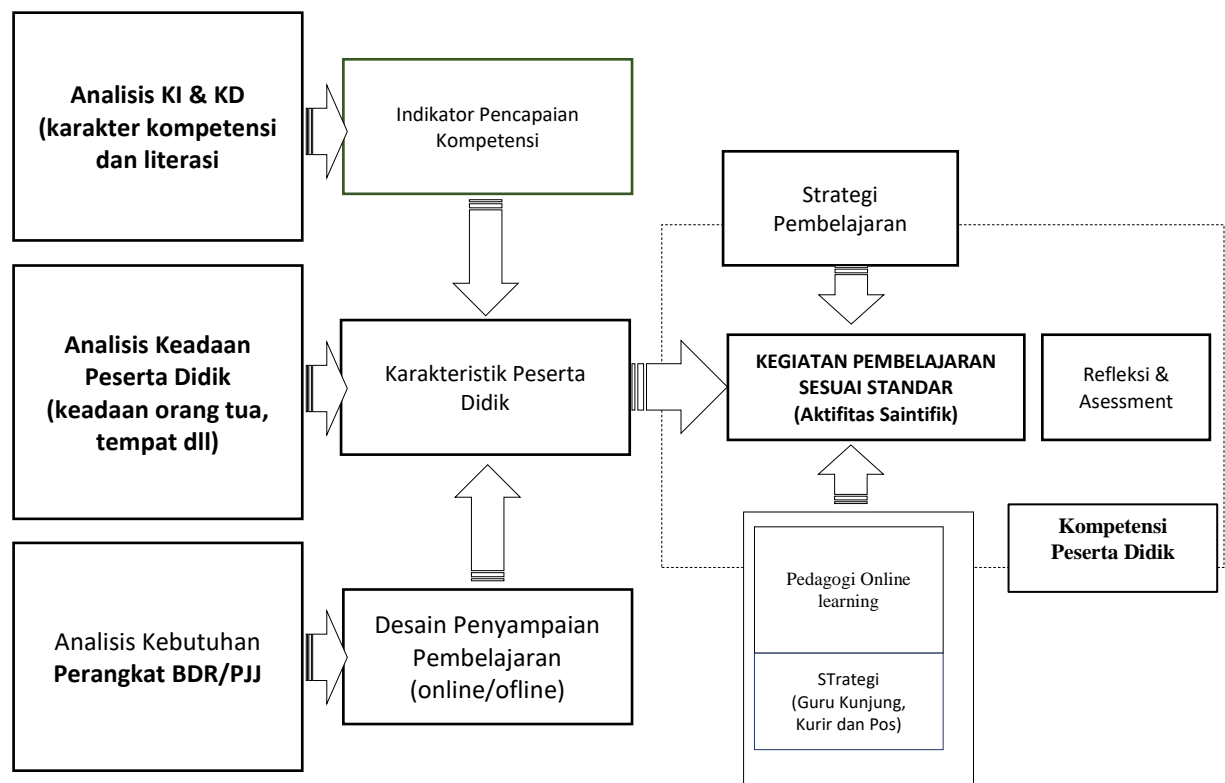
Analisis KI & KD (karakter kompetensi dan literasi

Indikator Pencapaian Kompetensi

Strategi Pembelajaran

Analisis Keadaan Peserta Didik (keadaan orang tua, tempat dll)

Karakteristik Peserta Didik

KEGIATAN PEMBELAJARAN SESUAI STANDAR (Aktifitas Saintifik)

Refleksi & Asessment

Kompetensi Peserta Didik

Pedagogi Online learning

STrategi (Guru Kunjung, Kurir dan Pos)

Analisis Kebutuhan Perangkat BDR/PJJ

Desain Penyampaian Pembelajaran (online/ofline)